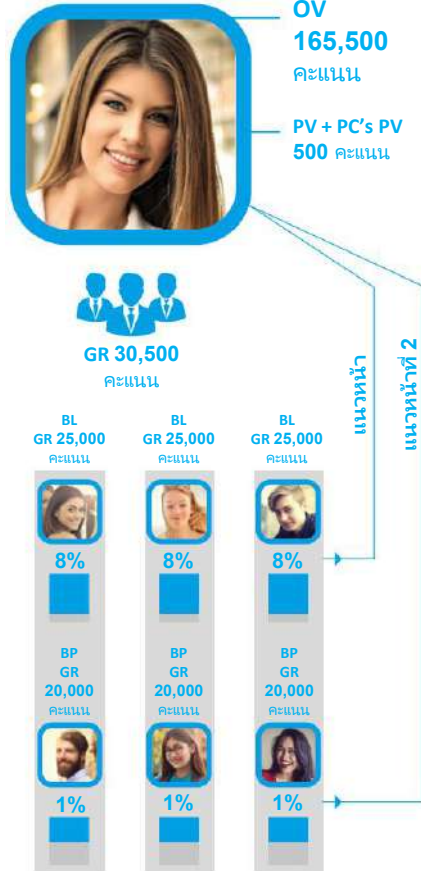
OV
165,500
คะแนน

PV + PC's PV
500 คะแนน

GR 30,500
คะแนน

แนวหน้า

แนวหน้าที่ 2

BL
GR 25,000
คะแนน

8%

BL
GR 25,000
คะแนน

8%

BL
GR 25,000
คะแนน

8%

BP
GR
20,000
คะแนน

1%

BP
GR
20,000
คะแนน

1%

BP
GR
20,000
คะแนน

1%